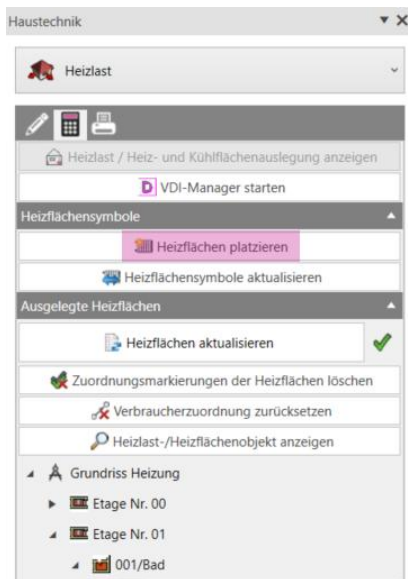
Haustechnik

Heizlast

Heizlast / Heiz- und Kühlflächenauslegung anzeigen

VDI-Manager starten

Heizflächensymbole

Heizflächen platzieren

Heizflächensymbole aktualisieren

Ausgelegte Heizflächen

Heizflächen aktualisieren

Zuordnungsmarkierungen der Heizflächen löschen

Verbraucherzuordnung zurücksetzen

Heizlast-/Heizflächenobjekt anzeigen

Grundriss Heizung

Etage Nr. 00

Etage Nr. 01

001/Bad